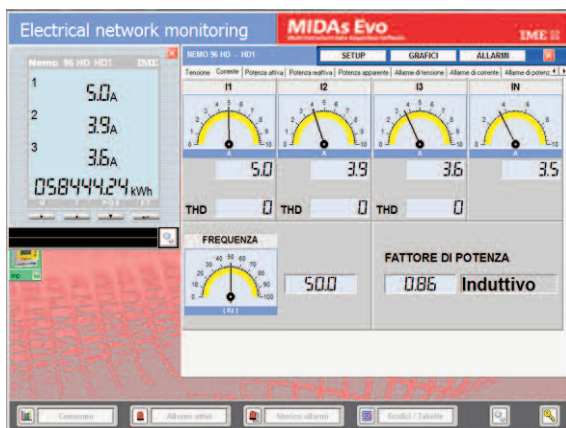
Electrical network monitoring
MIDAs Evo
IME

Nemo 96 HD HD1 IME
1 5.0A
2 3.9A
3 3.6A
058444.24 kWh

NEMO 96 HD - HD1
SETUP GRAFICI ALLARMI
Tensione Corrente Potenza attiva Potenza reattiva Potenza apparente Allarme di tensione Allarme di corrente Allarme di potenz

| I1 | I2 | I3 | IN |
|---|---|---|---|
| 5.0 | 3.9 | 3.6 | 3.5 |
| THD 0 | THD 0 | THD 0 | |

0 2 4 5 6 8 10
A

FREQUENZA
30 40 50 60 70 80 90 100
(Hz)
50.0

FATTORE DI POTENZA
0.86 Induttivo

Consumo
Allarmi attivi
Storico allarmi
Grafici / Tabelle